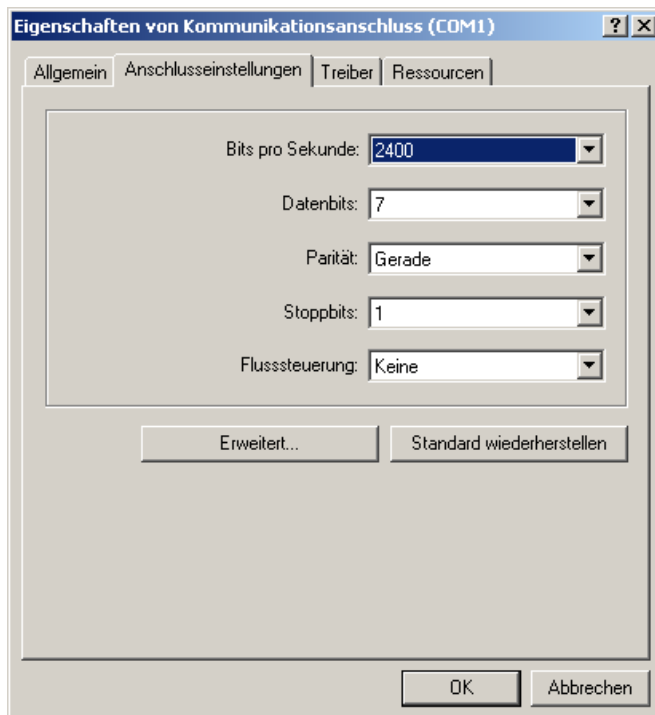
Eigenschaften von Kommunikationsanschluss (COM1) ? X

Allgemein | Anschlusseinstellungen | Treiber | Ressourcen

Bits pro Sekunde: 2400

Datenbits: 7

Parität: Gerade

Stoppbits: 1

Flusssteuerung: Keine

Erweitert...

Standard wiederherstellen

OK

Abbrechen